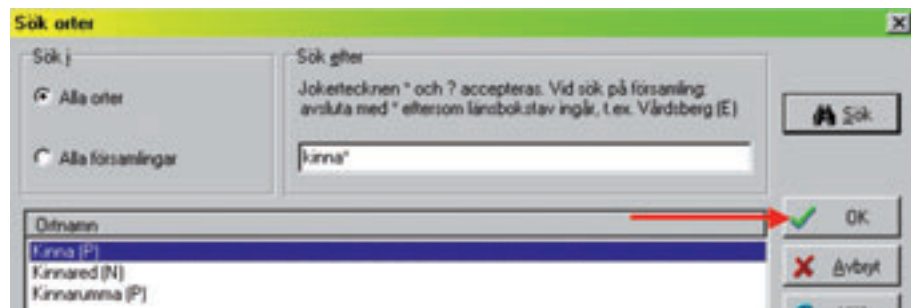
Sök orter

Sök i

Alla orter

Alla församlingar

Sök efter

Jokertecknen * och ? accepteras. Vid sök på församling: avsluta med * eftersom länsbokstav ingår, t.ex. Vårdsberg (E)

kinna*

Sök

Ortnamn

Kinna (P)

Kinnared (N)

Kinnarumma (P)

OK

Avbryt